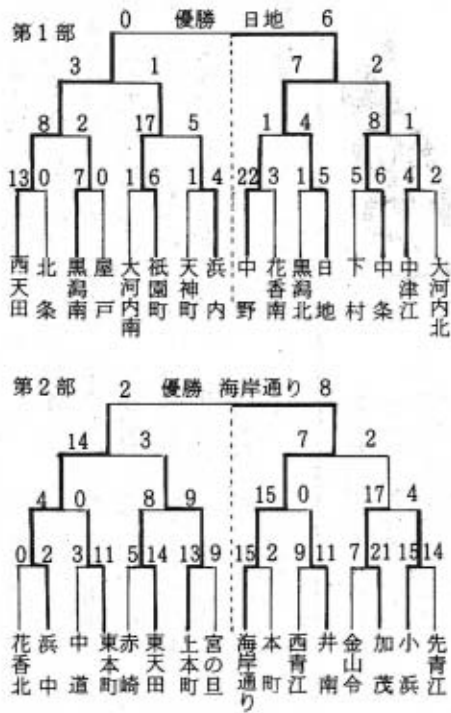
第１部　0　優勝　日地　6

3　1　7　2

8　2　17　5　1　4　8　1

13　0　7　0　1　6　1　4　22　3　1　5　5　6　4　2

西天田　北条　黒瀬南　屋戸　大河内南　祇園町　天神町　浜内　中野　花香南　黒瀬北　日地　下村　中条　中津江　大河内北

第２部　2　優勝　海岸通り　8

14　3　7　2

4　0　8　9　15　0　17　4

0　2　3　11　5　14　13　9　15　2　9　11　7　21　15　14

花香北　浜中　中道　東本町　赤崎　東天田　上本町　宮の旦　海岸通り　本町　西青江　井南　金山令　加茂　小浜　先青江